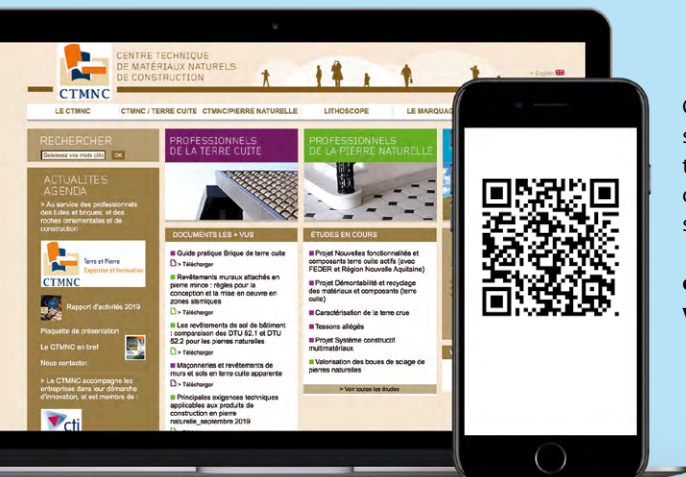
CTMNC

CENTRE TECHNIQUE
DE MATÉRIAUX NATURELS
DE CONSTRUCTION

English

LE CTMNC | CTMNC / TERRE CUITE | CTMNC/PIERRE NATURELLE | LITHOSCOPE | LE MARQUAG

RECHERCHER

Saisissez vos mots clés OK

ACTUALITES
AGENDA

> Au service des professionnels des tuiles et briques, et des roches ornementales et de construction

Terre et Pierre
Expertise et Innovation
CTMNC

Rapport d'activités 2019

Plaquette de présentation

Le CTMNC en bref

Nous contacter

> Le CTMNC accompagne les entreprises dans leur démarche d'innovation, et est membre de :

cti

PROFESSIONNELS
DE LA TERRE CUITE

PROFESSIONNELS
DE LA PIERRE NATURELLE

DOCUMENTS LES + VUS

Guide pratique Brique de terre cuite
> Télécharger

Revêtements muraux attachés en pierre mince : règles pour la conception et la mise en oeuvre en zones sismiques
> Télécharger

Les revêtements de sol de bâtiment : comparaison des DTU 52.1 et DTU 52.2 pour les pierres naturelles
> Télécharger

Maçonneries et revêtements de murs et sols en terre cuite apparente
> Télécharger

Principales exigences techniques applicables aux produits de construction en pierre naturelle_septembre 2019
> Télécharger

ÉTUDES EN COURS

Projet Nouvelles fonctionnalités et composants terre cuite actifs (avec FEDER et Région Nouvelle Aquitaine)

Projet Démontabilité et recyclage des matériaux et composants (terre cuite)

Caractérisation de la terre crue

Tessons allégés

Projet Système constructif multimatériaux

Valorisation des boues de sciage de pierres naturelles

> Voir toutes les études

C
s
t
c
s

c
V